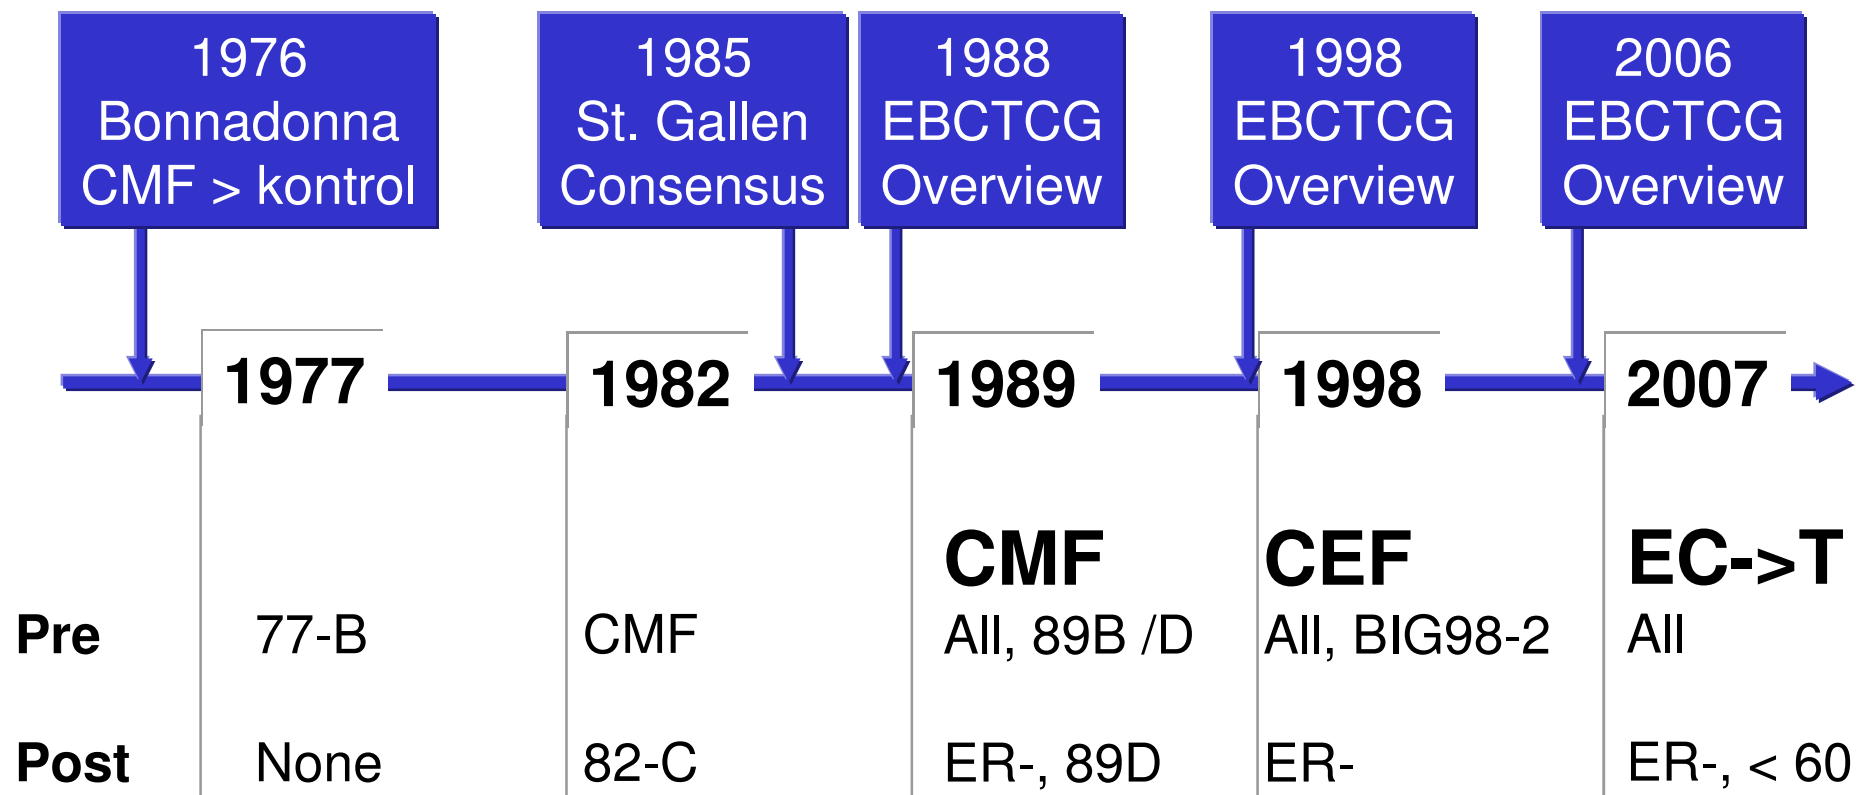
1976
Bonnadonna
CMF > kontrol

1985
St. Gallen
Consensus

1988
EBCTCG
Overview

1998
EBCTCG
Overview

2006
EBCTCG
Overview

1977

1982

1989

1998

2007

| | 1977 | 1982 | 1989 | 1998 | 2007 |
|---|---|---|---|---|---|
| | | | CMF | CEF | EC->T |
| Pre | 77-B | CMF | All, 89B /D | All, BIG98-2 | All |
| Post | None | 82-C | ER-, 89D | ER- | ER-, < 60 |